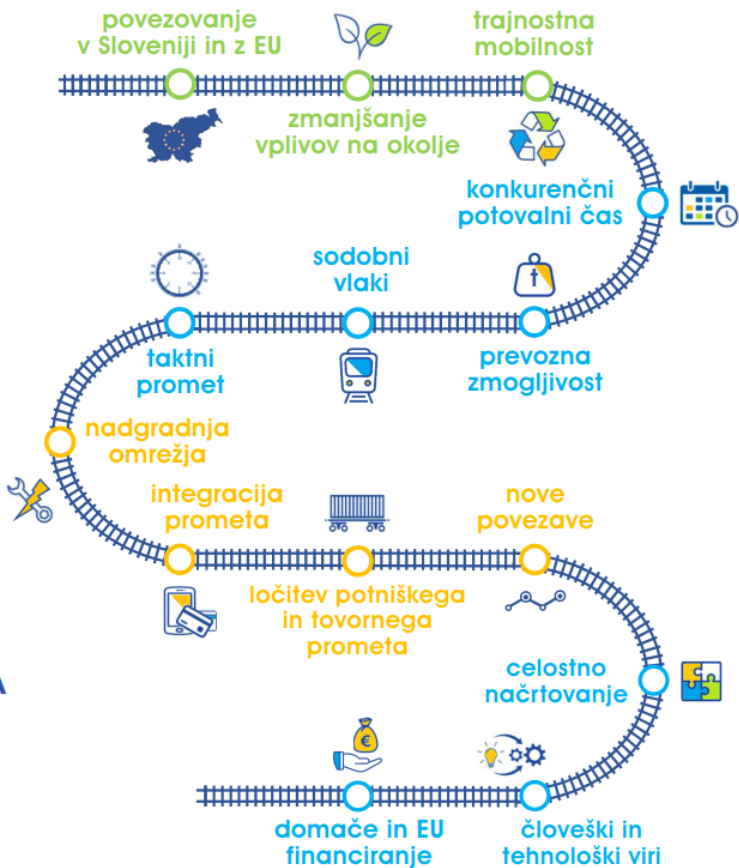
povezovanje v Sloveniji in z EU

trajnostna mobilnost

zmanjšanje vplivov na okolje

konkurenčni potovalni čas

sodobni vlaki

taktni promet

prevozna zmogljivost

nadgradnja omrežja

integracija prometa

nove povezave

ločitev potniškega in tovornega prometa

celostno načrtovanje

domače in EU financiranje

človeški in tehnološki viri